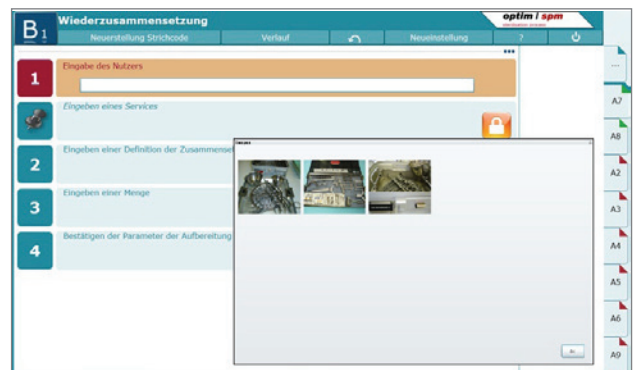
B1 Wiederzusammensetzung

optim | spm

Neuerstellung Strichcode | Verlauf | Neueinstellung | ?

1 Eingabe des Nutzers

Eingeben eines Services

2 Eingeben einer Definition der Zusammense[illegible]

3 Eingeben einer Menge

4 Bestätigen der Parameter der Aufbereitung

...

A7

A8

A2

A3

A4

A5

A6

A9